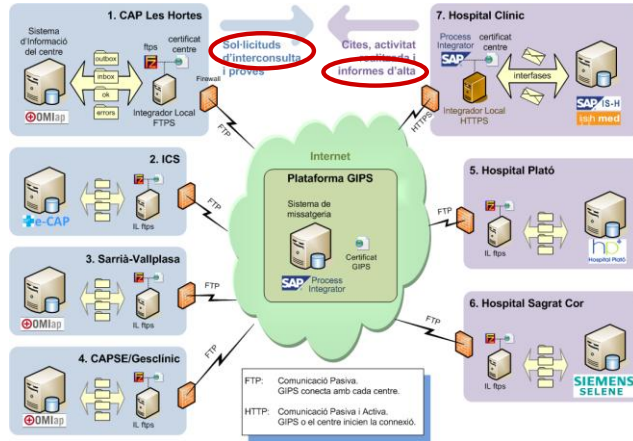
1. CAP Les Hortes

Sistema d'Informació del centre

outbox

inbox

ok

errors

ftps

certificat centre

Firewall

Integrador Local FTPS

OMIap

Sol·licituds d'interconsulta i proves

Cites, activitat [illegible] resultats i informes d'alta

7. Hospital Clínic

Process Integrator

certificat centre

SAP

interfases

Integrador Local HTTPS

SAP IS-H

ish med

HTTPS

FTP

Internet

Plataforma GIPS

Sistema de missatgeria

Certificat GIPS

SAP Process Integrator

2. ICS

e-CAP

IL ftps

FTP

5. Hospital Plató

FTP

IL ftps

Hospital Plató

3. Sarrià-Vallplasa

OMIap

IL ftps

FTP

6. Hospital Sagrat Cor

FTP

IL ftps

SIEMENS SELENE

4. CAPSE/Gesclinic

OMIap

IL ftps

FTP

FTP: Comunicació Pasiva. GIPS conecta amb cada centre.

HTTP: Comunicació Pasiva i Activa. GIPS o el centre inicien la connexió.